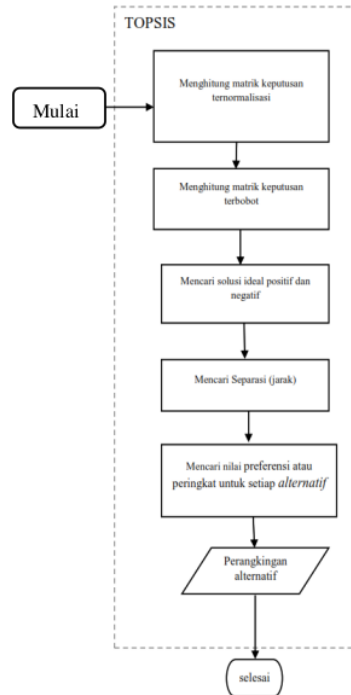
TOPSIS

Mulai

Menghitung matrik keputusan ternormalisasi

Menghitung matrik keputusan terbobot

Mencari solusi ideal positif dan negatif

Mencari Separasi (jarak)

Mencari nilai preferensi atau peringkat untuk setiap *alternatif*

Perangkingan alternatif

selesai